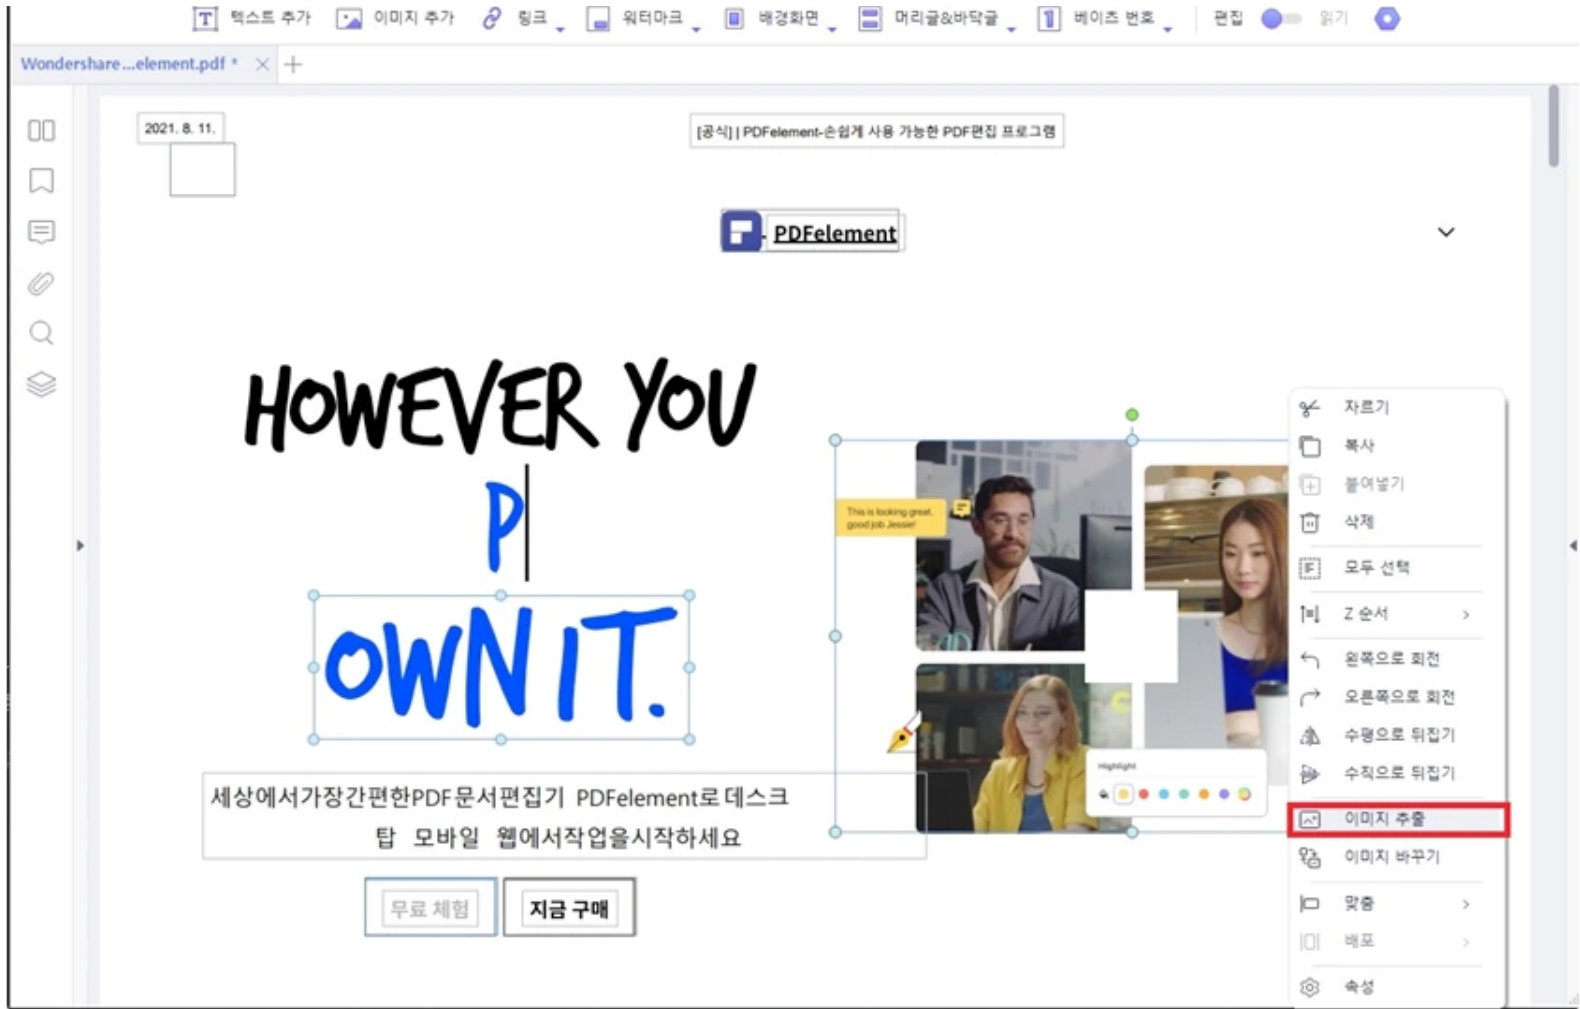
텍스트 추가 이미지 추가 링크 워터마크 배경화면 머리글&바닥글 베이츠 번호 편집 읽기

Wondershare...element.pdf *

2021. 8. 11.

[공식] | PDFelement-손쉽게 사용 가능한 PDF편집 프로그램

PDFelement

HOWEVER YOU
P
OWN IT.

세상에서가장간편한PDF문서편집기 PDFelement로 데스크탑 모바일 웹에서작업을시작하세요

무료 체험 지금 구매

This is looking great, good job Jessie!

Highlight

자르기
복사
붙여넣기
삭제
모두 선택
Z 순서
왼쪽으로 회전
오른쪽으로 회전
수평으로 뒤집기
수직으로 뒤집기
이미지 추출
이미지 바꾸기
맞춤
배포
속성